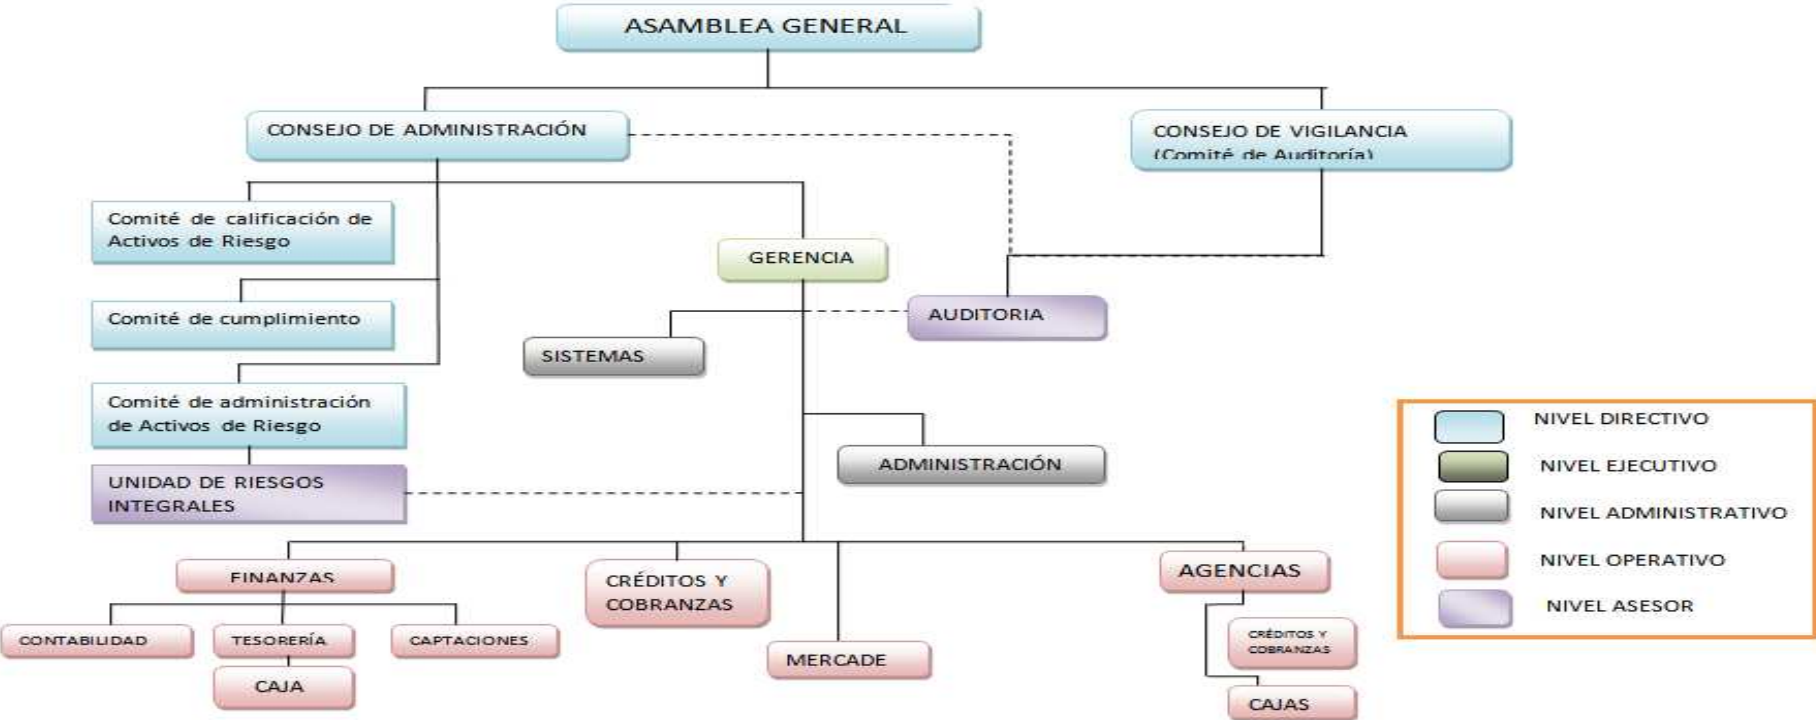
ASAMBLEA GENERAL

CONSEJO DE ADMINISTRACIÓN

CONSEJO DE VIGILANCIA (Comité de Auditoría)

Comité de calificación de Activos de Riesgo

GERENCIA

Comité de cumplimiento

AUDITORIA

SISTEMAS

Comité de administración de Activos de Riesgo

ADMINISTRACIÓN

UNIDAD DE RIESGOS INTEGRALES

FINANZAS

CRÉDITOS Y COBRANZAS

AGENCIAS

CONTABILIDAD

TESORERÍA

CAPTACIONES

CAJA

MERCADE

CRÉDITOS Y COBRANZAS

CAJAS

NIVEL DIRECTIVO

NIVEL EJECUTIVO

NIVEL ADMINISTRATIVO

NIVEL OPERATIVO

NIVEL ASESOR